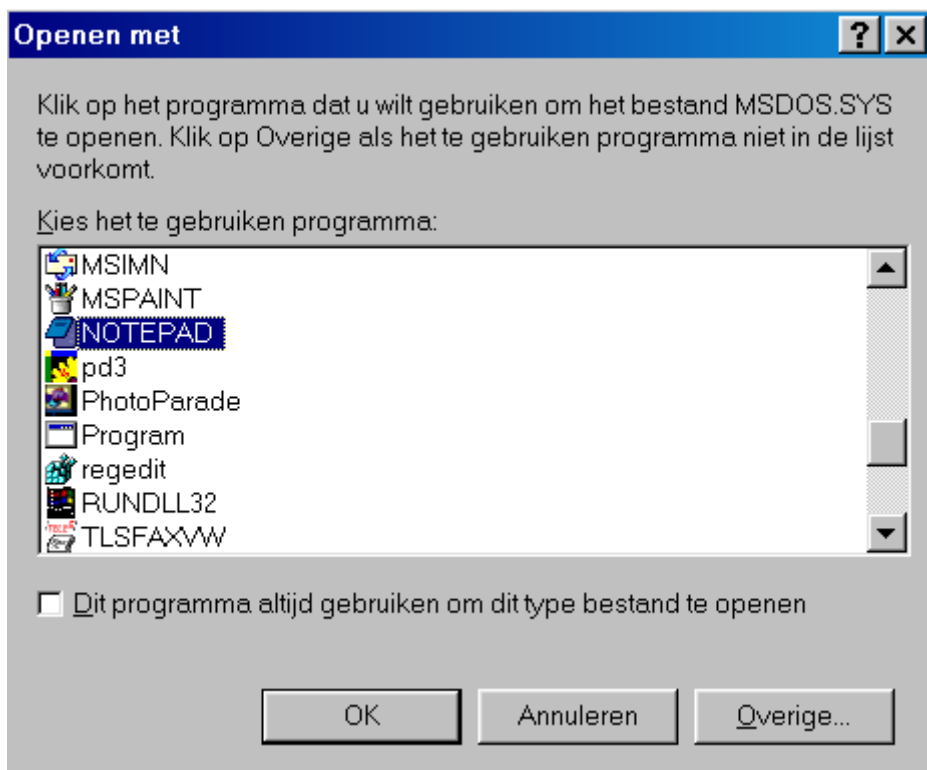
Openen met

?

Klik op het programma dat u wilt gebruiken om het bestand MSDOS.SYS te openen. Klik op Overige als het te gebruiken programma niet in de lijst voorkomt.

Kies het te gebruiken programma:

MSIMN
MSPAINT
NOTEPAD
pd3
PhotoParade
Program
regedit
RUNDLL32
TLSFAXVW

Dit programma altijd gebruiken om dit type bestand te openen

OK
Annuleren
Overige...